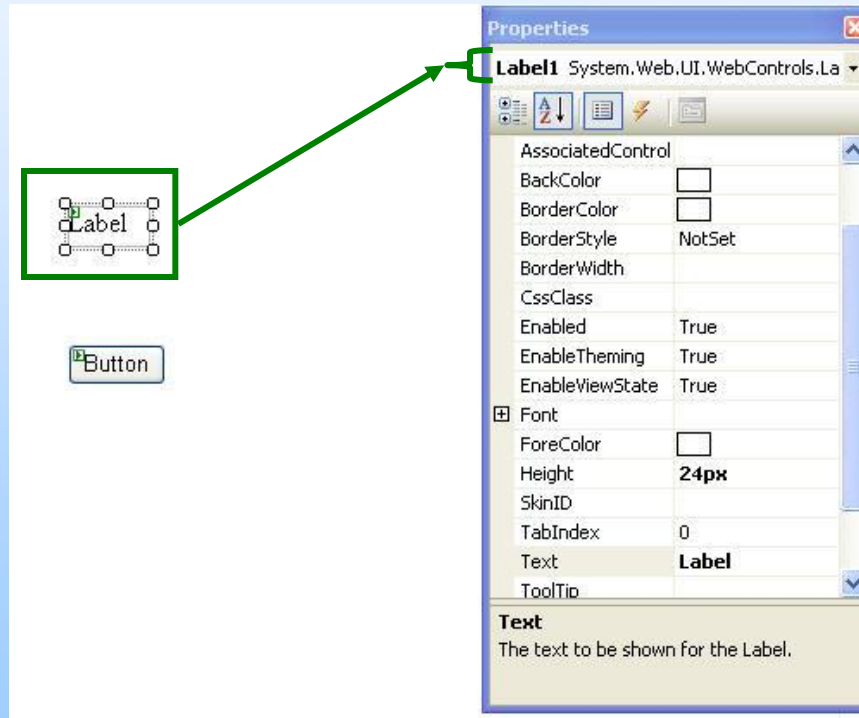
Label

Button

Properties

Label1 System.Web.UI.WebControls.La

| | |
|---|---|
| AssociatedControl | |
| BackColor | |
| BorderColor | |
| BorderStyle | NotSet |
| BorderWidth | |
| CssClass | |
| Enabled | True |
| EnableTheming | True |
| EnableViewState | True |
| Font | |
| ForeColor | |
| Height | 24px |
| SkinID | |
| TabIndex | 0 |
| Text | Label |
| ToolTip | |

Text
The text to be shown for the Label.